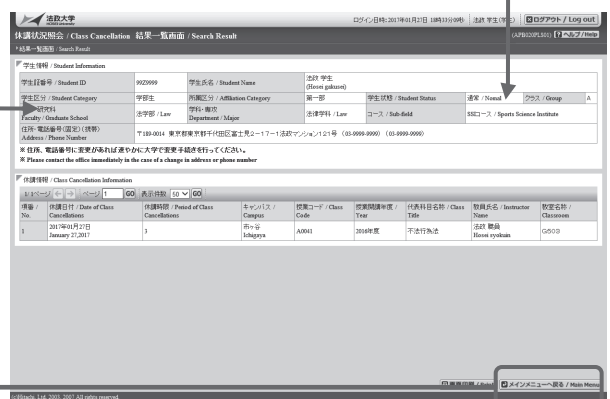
法政大学
HOSEI University

ログイン日時:2017年01月27日 18時33分09秒　法政 学生(学生)　ログアウト / Log out

休講状況照会 / Class Cancellation　結果一覧画面 / Search Result　(APB020PLS01)　ヘルプ/Help

結果一覧画面 / Search Result

学生情報 / Student Information

| 学生証番号 / Student ID | 99Z9999 | 学生氏名 / Student Name | 法政 学生 (Hosei gakusei) | | | | |
|---|---|---|---|---|---|---|---|
| 学生区分 / Student Category | 学部生 | 所属区分 / Affiliation Category | 第一部 | 学生状態 / Student Status | 通常 / Nomal | クラス / Group | A |
| 学部研究科 Faculty / Graduate School | 法学部 / Law | 学科・専攻 Department / Major | 法律学科 / Law | コース / Sub-field | SSIコース / Sports Science Institute | | |
| 住所・電話番号(固定)(携帯) Address / Phone Number | 〒189-0014 東京都東京都千代田区富士見2-17-1法政マンション121号 (03-9999-9999) (03-9999-9999) | | | | | | |

※ 住所、電話番号に変更があれば速やかに大学で変更手続きを行ってください。
※ Please contact the office immediately in the case of a change in address or phone number

休講情報 / Class Cancellation Information

1/1ページ　ページ 1 GO 表示件数 50 GO

| 項番 / No. | 休講日付 / Date of Class Cancellations | 休講時限 / Period of Class Cancellations | キャンパス / Campus | 授業コード / Class Code | 授業開講年度 / Year | 代表科目名称 / Class Title | 教員氏名 / Instructor Name | 教室名称 / Classroom |
|---|---|---|---|---|---|---|---|---|
| 1 | 2017年01月27日 January 27,2017 | 3 | 市ヶ谷 Ichigaya | A0041 | 2016年度 | 不法行為法 | 法政 教員 Hosei kyoukan | G503 |

画面印刷 / Print　メインメニューへ戻る / Main Menu

(c)Hitachi, Ltd. 2003, 2007 All rights reserved.